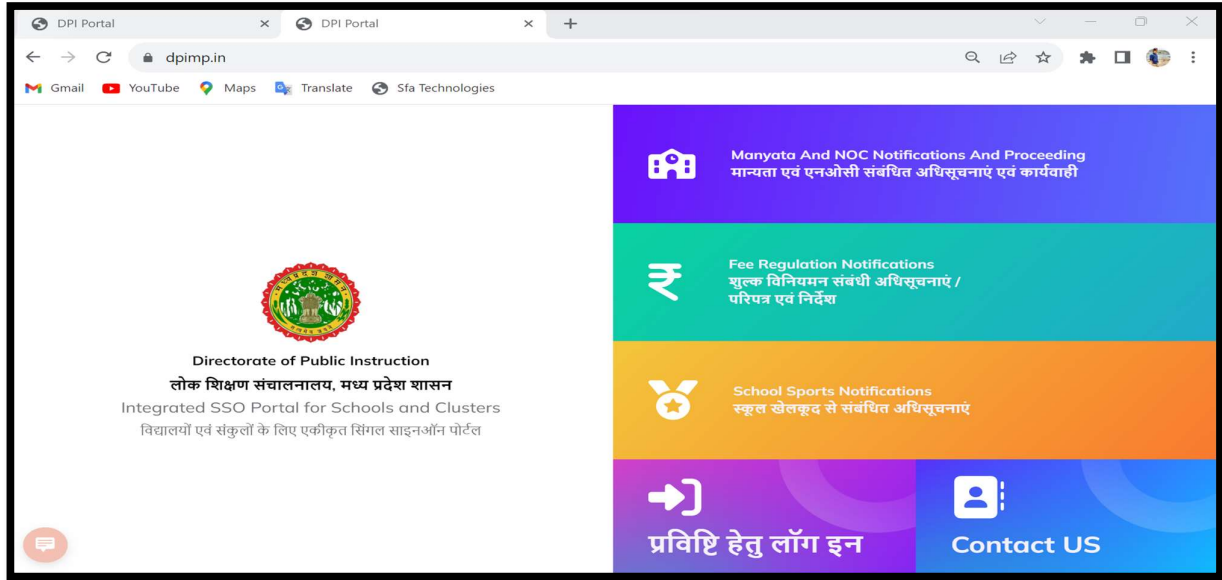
DPI Portal
DPI Portal
dpimp.in
Gmail YouTube Maps Translate Sfa Technologies

Directorate of Public Instruction
लोक शिक्षण संचालनालय, मध्य प्रदेश शासन
Integrated SSO Portal for Schools and Clusters
विद्यालयों एवं संकुलों के लिए एकीकृत सिंगल साइनऑन पोर्टल

Manyata And NOC Notifications And Proceeding
मान्यता एवं एनओसी संबंधित अधिसूचनाएं एवं कार्यवाही

Fee Regulation Notifications
शुल्क विनियमन संबंधी अधिसूचनाएं / परिपत्र एवं निर्देश

School Sports Notifications
स्कूल खेलकूद से संबंधित अधिसूचनाएं

प्रविष्टि हेतु लॉग इन

Contact US